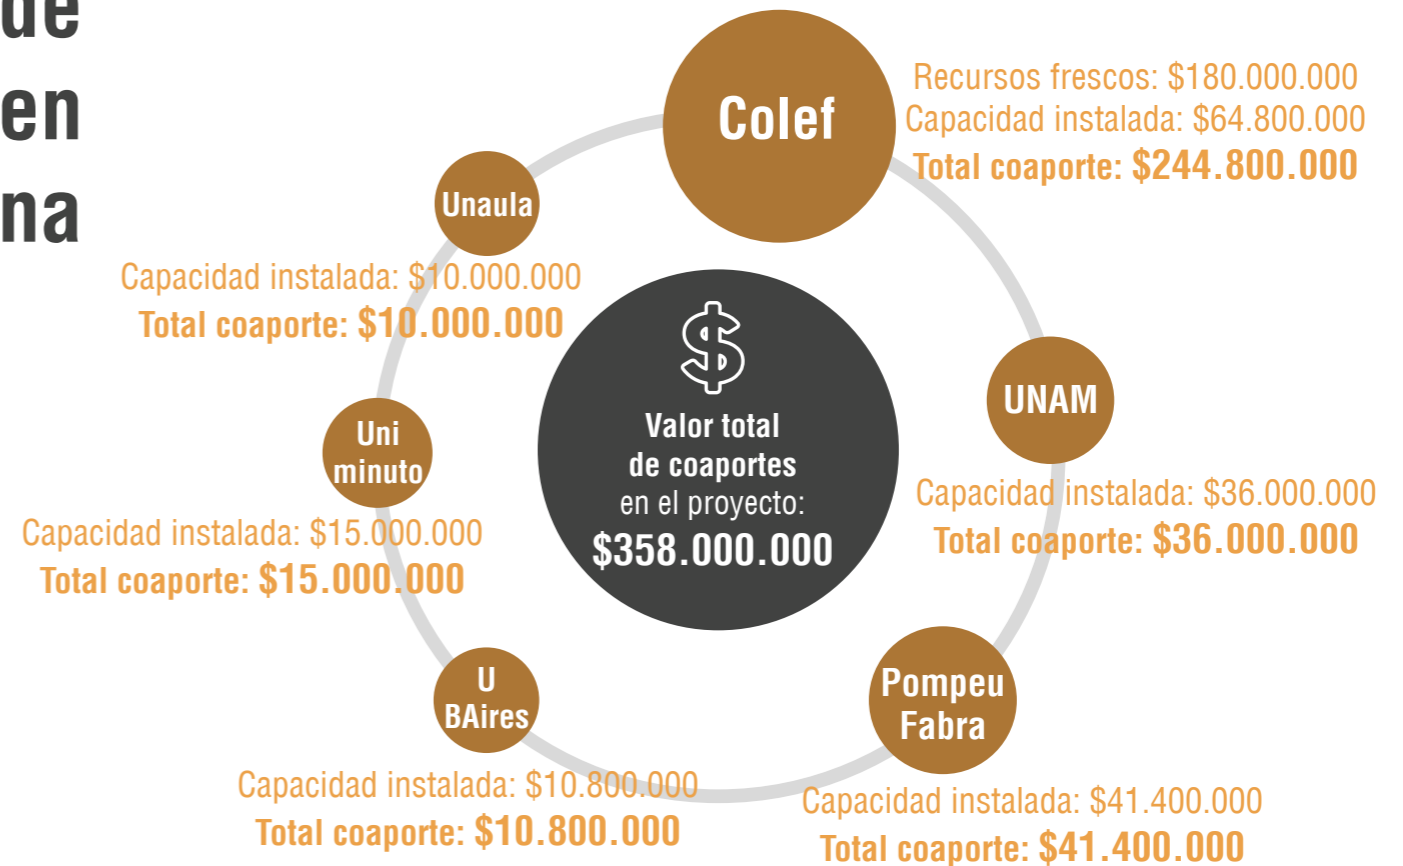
de
en
na

Colef
Recursos frescos: \$180.000.000
Capacidad instalada: \$64.800.000
Total coaporte: \$244.800.000

Unaula
Capacidad instalada: \$10.000.000
Total coaporte: \$10.000.000

\$
Valor total
de coaportes
en el proyecto:
\$358.000.000

UNAM
Capacidad instalada: \$36.000.000
Total coaporte: \$36.000.000

Uni
minuto
Capacidad instalada: \$15.000.000
Total coaporte: \$15.000.000

U
BAires
Capacidad instalada: \$10.800.000
Total coaporte: \$10.800.000

Pompeu
Fabra
Capacidad instalada: \$41.400.000
Total coaporte: \$41.400.000